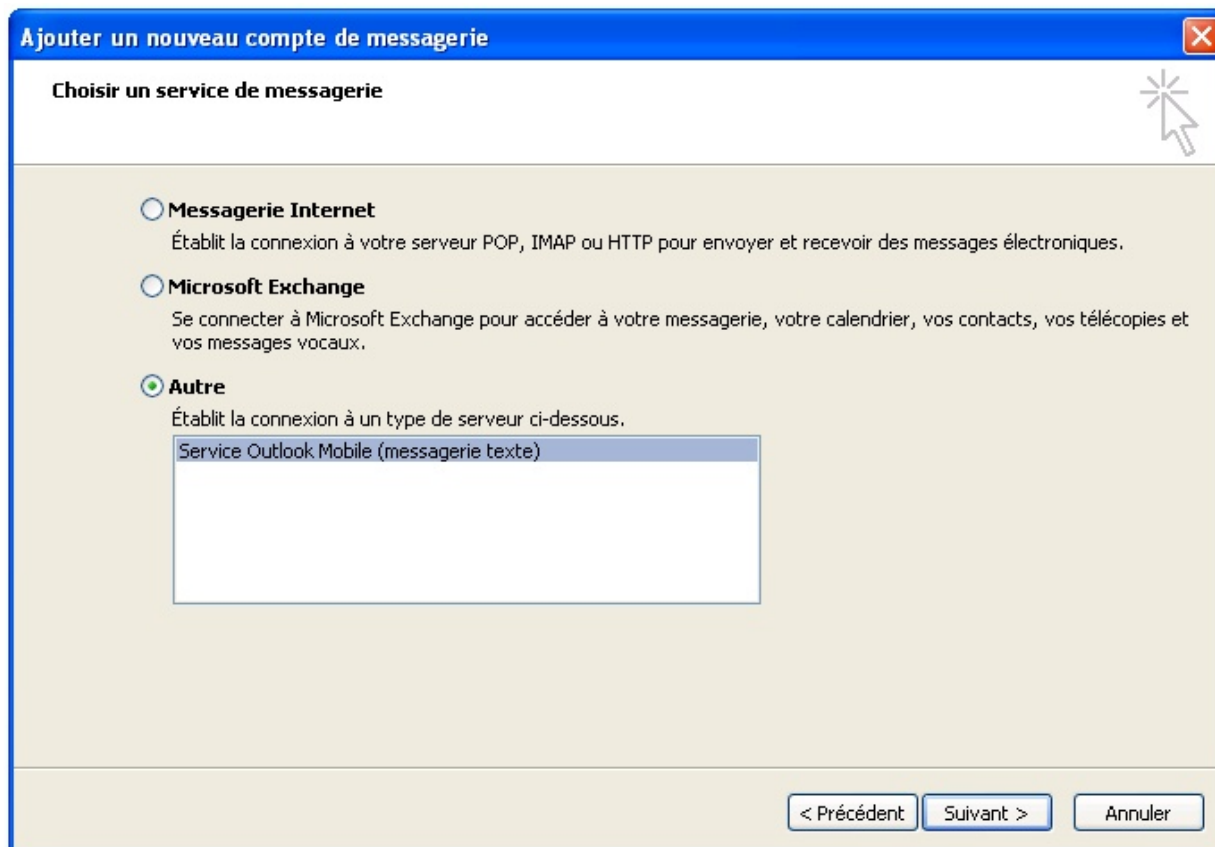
Ajouter un nouveau compte de messagerie

Choisir un service de messagerie

Messagerie Internet

Établit la connexion à votre serveur POP, IMAP ou HTTP pour envoyer et recevoir des messages électroniques.

Microsoft Exchange

Se connecter à Microsoft Exchange pour accéder à votre messagerie, votre calendrier, vos contacts, vos télécopies et vos messages vocaux.

Autre

Établit la connexion à un type de serveur ci-dessous.

Service Outlook Mobile (messagerie texte)

< Précédent | Suivant > | Annuler